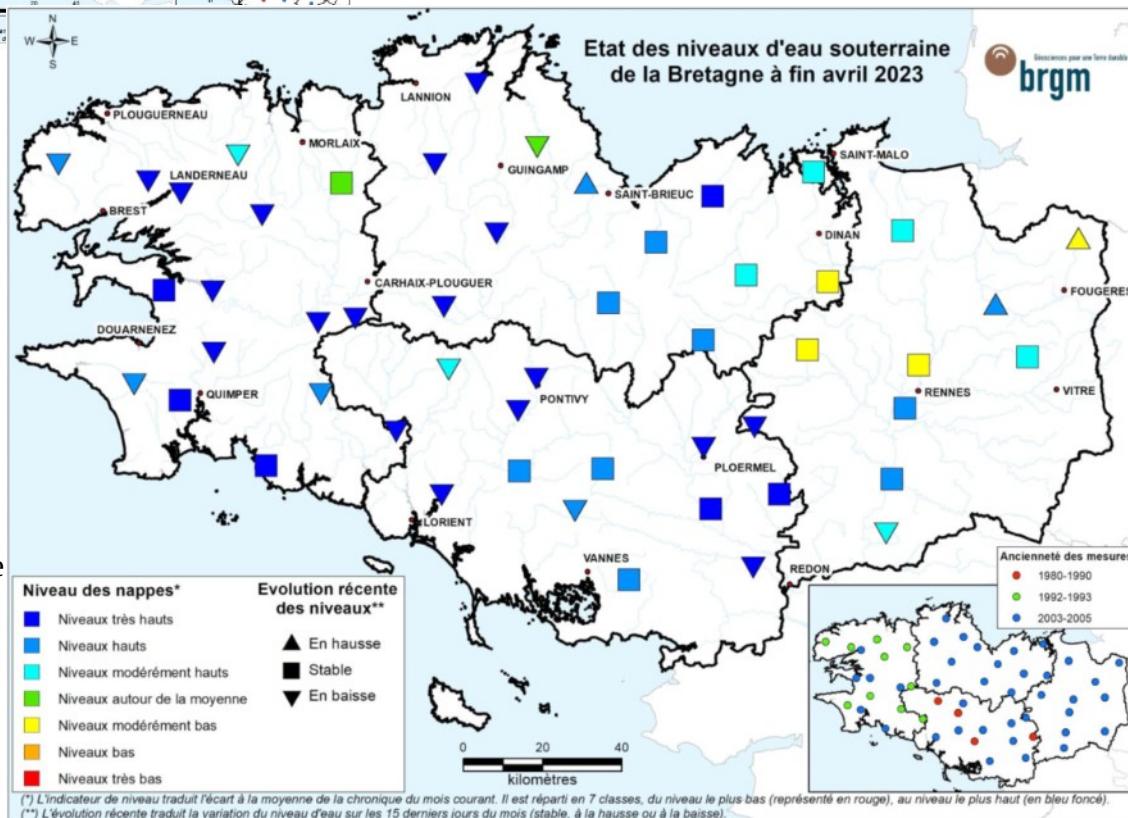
N
W E
S

Etat des niveaux d'eau souterraine de la Bretagne à fin avril 2023

brgm
Géosciences pour une Terre durable

PLOUGUERNEAU
LANNION
MORLAIX
LANDERNEAU
GUINGAMP
SAINT-MALO
BREST
SAINT-BRIEUC
DINAN
CARHAIX-PLOUGUER
FOUGERES
DOUARNENEZ
RENNES
QUIMPER
VITRE
PONTIVY
PLOERMEL
LORIENT
VANNES
REDON

Niveau des nappes*
Niveaux très hauts
Niveaux hauts
Niveaux modérément hauts
Niveaux autour de la moyenne
Niveaux modérément bas
Niveaux bas
Niveaux très bas

Evolution récente des niveaux**
En hausse
Stable
En baisse

0 20 40
kilomètres

Ancienneté des mesures
1980-1990
1992-1993
2003-2005

(*) L'indicateur de niveau traduit l'écart à la moyenne de la chronique du mois courant. Il est réparti en 7 classes, du niveau le plus bas (représenté en rouge), au niveau le plus haut (en bleu foncé).
(**) L'évolution récente traduit la variation du niveau d'eau sur les 15 derniers jours du mois (stable, à la hausse ou à la baisse).